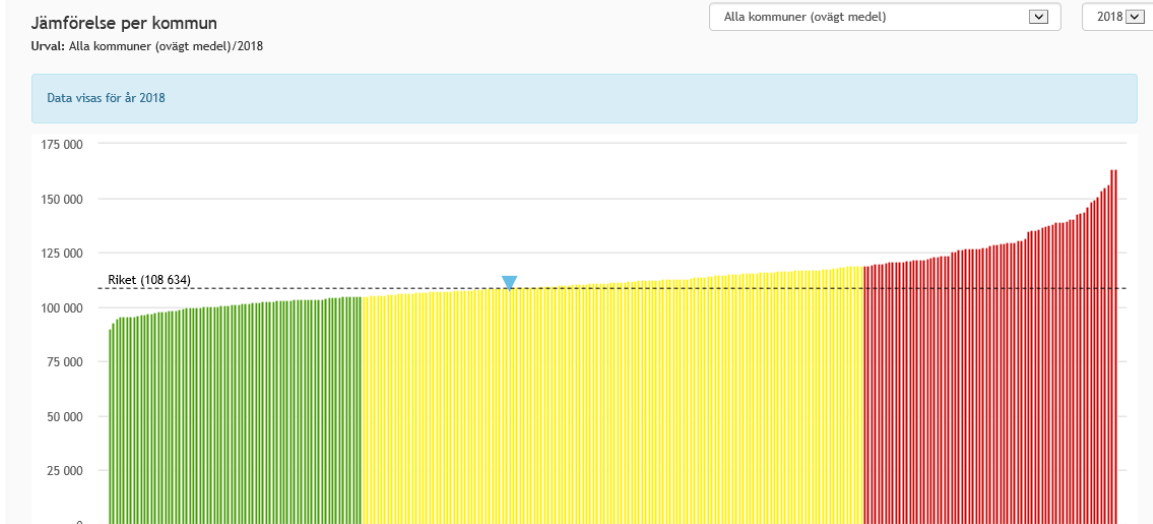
Jämförelse per kommun

Alla kommuner (ovägt medel)

2018

Urval: Alla kommuner (ovägt medel)/2018

Data visas för år 2018

175 000

150 000

125 000

Riket (108 634)

100 000

75 000

50 000

25 000

0